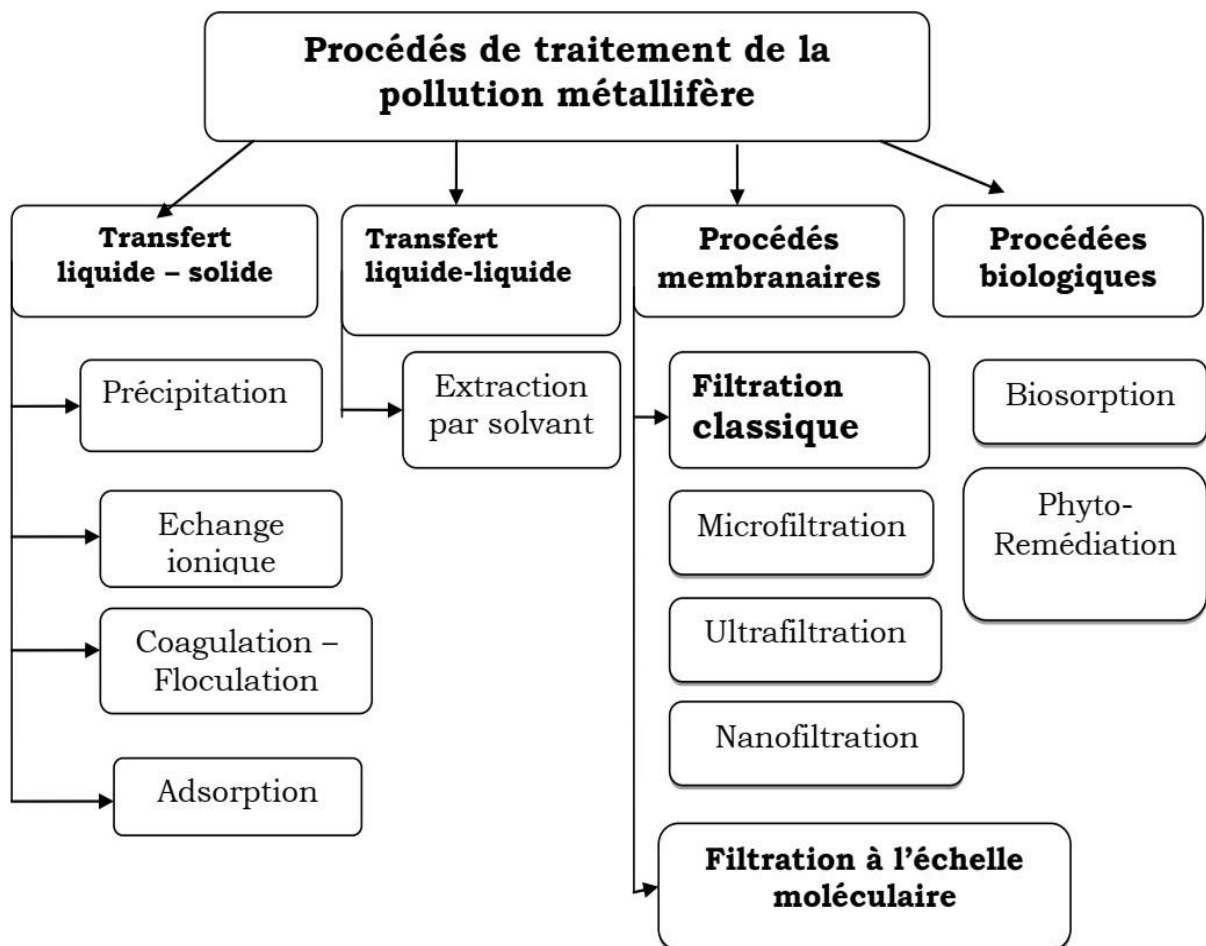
Procédés de traitement de la pollution métallifère

Transfert liquide – solide

Précipitation

Echange ionique

Coagulation – Floculation

Adsorption

Transfert liquide-liquide

Extraction par solvant

Procédés membranaires

Filtration classique

Microfiltration

Ultrafiltration

Nanofiltration

Filtration à l'échelle moléculaire

Procédées biologiques

Biosorption

Phyto-Remédiation